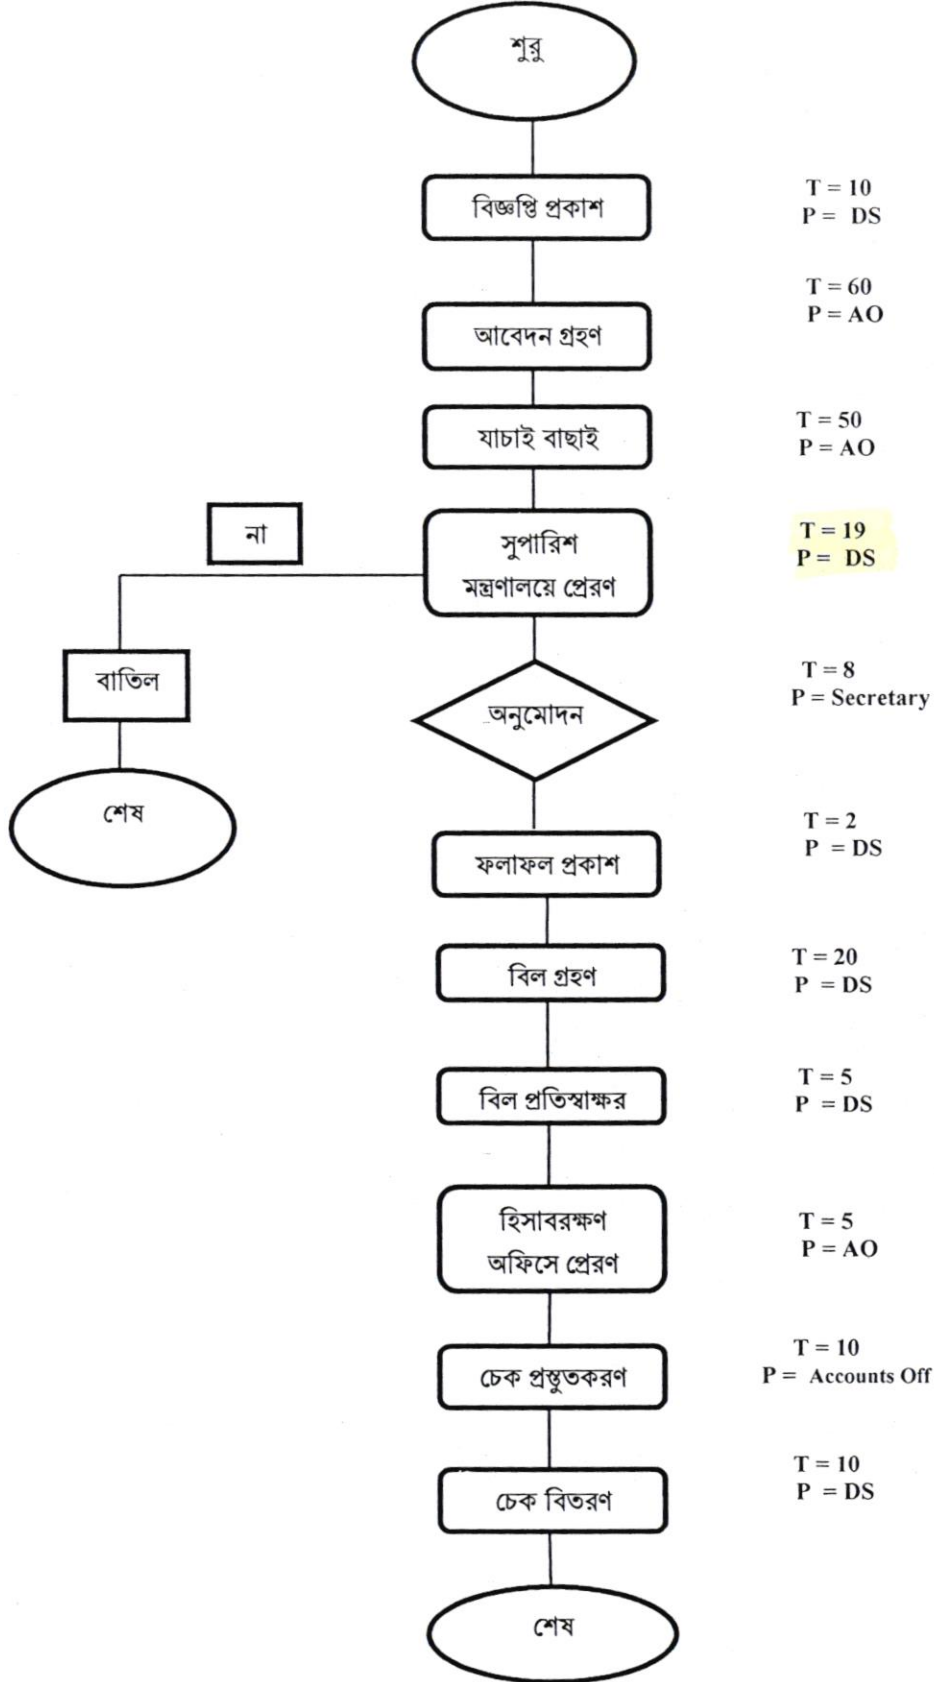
শুরু

বিজ্ঞপ্তি প্রকাশ

T = 10
P = DS

আবেদন গ্রহণ

T = 60
P = AO

যাচাই বাছাই

T = 50
P = AO

না

সুপারিশ মন্ত্রণালয়ে প্রেরণ

T = 19
P = DS

বাতিল

অনুমোদন

T = 8
P = Secretary

শেষ

ফলাফল প্রকাশ

T = 2
P = DS

বিল গ্রহণ

T = 20
P = DS

বিল প্রতিস্বাক্ষর

T = 5
P = DS

হিসাবরক্ষণ অফিসে প্রেরণ

T = 5
P = AO

চেক প্রস্তুতকরণ

T = 10
P = Accounts Off

চেক বিতরণ

T = 10
P = DS

শেষ